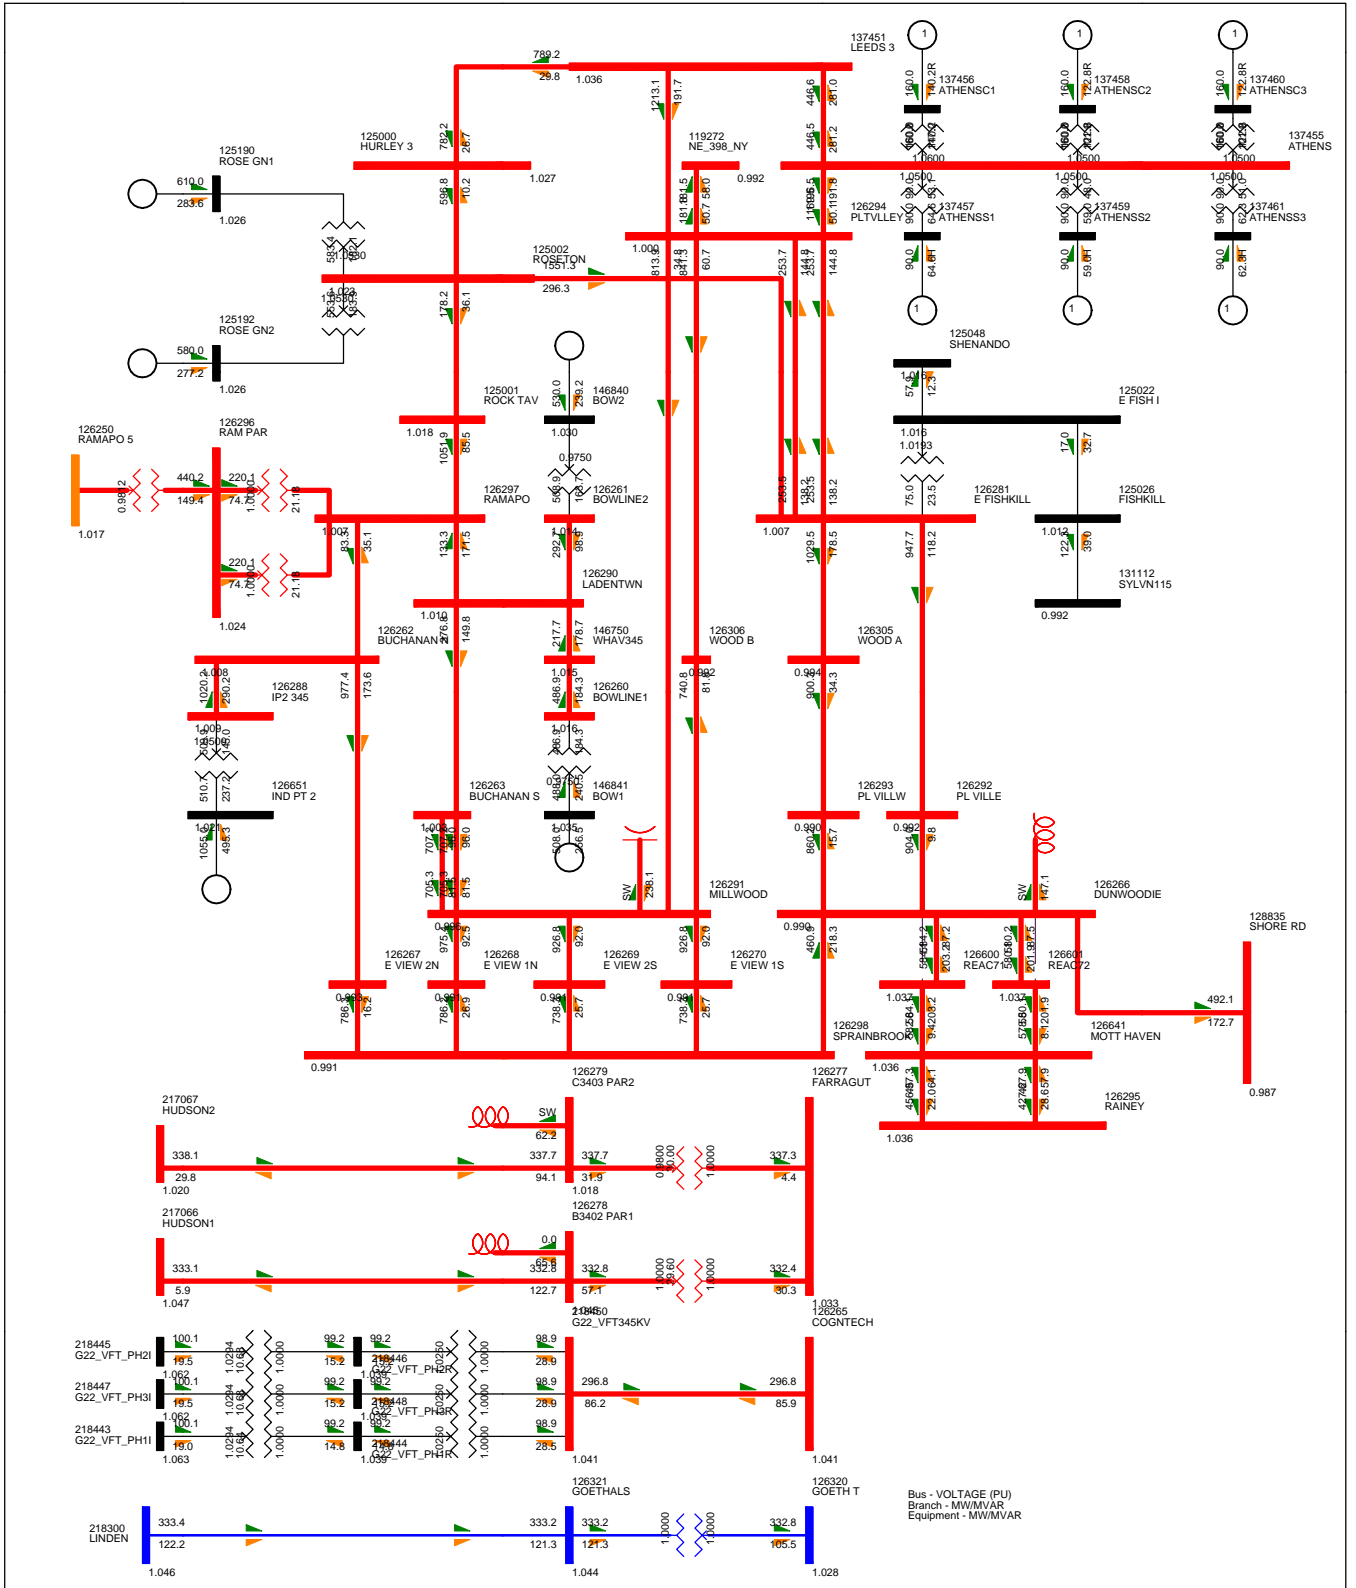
137451
LEEDS 3
789.2
29.8
1.036
1213.1
191.7
446.6
281.0
1
1
1
160.0
140.2R
137456
ATHENSC1
160.0
122.8R
137458
ATHENSC2
160.0
122.8R
137460
ATHENSC3
125000
HURLEY 3
782.2
26.7
119272
NE_398_NY
446.5
281.2
137455
ATHENS
1.0600
1.0500
1.0500
125190
ROSE GN1
1.027
0.992
1.0500
1.0500
1.0500
610.0
283.6
596.8
10.2
181.5
58.0
1.036
191.8
126294
PLTVLLEY
137457
ATHENSS1
137459
ATHENSS2
137461
ATHENSS3
1.026
1.000
125002
ROSETON
1551.3
296.3
813.5
60.7
253.7
144.8
90.0
64.6
90.0
59.0
90.0
62.3
1.023
178.2
36.1
1
1
1
125192
ROSE GN2
580.0
277.2
1.026
125048
SHENANDO
125001
ROCK TAV
530.0
239.2
146840
BOW2
1.016
57.9
12.3
125022
E FISH I
1.018
1051.9
85.5
1.030
1.016
1.0193
17.0
32.7
0.9750
126250
RAMAPO 5
126296
RAM PAR
440.2
149.4
220.1
74.7
21.18
126297
RAMAPO
126261
BOWLINE2
253.6
138.2
126281
E FISHKILL
75.0
23.5
125026
FISHKILL
0.98
1.017
1.007
83.3
35.1
133.3
171.5
1.014
292.7
98.9
1.007
1029.5
178.5
947.7
118.2
1.013
122.3
39.0
220.1
74.7
21.18
126290
LADENTWN
131112
SYLVN115
1.010
276.8
149.8
146750
WHAV345
126306
WOOD B
126305
WOOD A
0.992
1.024
126262
BUCHANAN N
217.7
178.7
1.008
1020.2
290.2
126288
IP2 345
977.4
173.6
1.015
486.9
184.3
126260
BOWLINE1
0.992
740.8
81.1
0.994
900.8
34.3
1.009
1.0500
1.016
186.9
184.3
510.1
237.2
126651
IND PT 2
126263
BUCHANAN S
146841
BOW1
126293
PL VILLW
126292
PL VILLE
1.021
1055.1
495.3
1.002
707.1
96.0
1.035
508.1
256.5
0.990
860.3
15.7
0.992
904.3
9.8
705.3
81.5
SW
238.1
126291
MILLWOOD
SW
147.1
126266
DUNWOODIE
128835
SHORE RD
0.990
975.1
92.5
926.8
92.0
926.8
92.0
0.990
460.9
218.3
126267
E VIEW 2N
126268
E VIEW 1N
126269
E VIEW 2S
126270
E VIEW 1S
126600
REAC71
126601
REAC72
203.2
201.9
0.993
786.1
16.2
0.991
786.1
26.9
0.991
738.1
25.7
0.991
738.1
25.7
1.037
1.037
492.1
172.7
126298
SPRAINBROOK
126641
MOTT HAVEN
0.991
126279
C3403 PAR2
126277
FARRAGUT
1.036
126295
RAINEY
0.987
217067
HUDSON2
SW
62.2
1.036
338.1
29.8
337.7
94.1
337.7
31.9
337.3
4.4
1.020
1.018
217066
HUDSON1
126278
B3402 PAR1
0.0
333.1
5.9
332.8
122.7
332.8
57.1
332.4
30.3
1.047
1.033
126265
COGNTECH
G22_VFT345KV
218445
G22_VFT_PH2I
100.1
19.5
99.2
15.2
99.2
218446
G22_VFT_PH2R
98.9
28.9
1.062
1.039
218447
G22_VFT_PH3I
100.1
19.5
99.2
15.2
99.2
218448
G22_VFT_PH3R
98.9
28.9
296.8
86.2
296.8
85.9
1.062
1.039
218443
G22_VFT_PH1I
100.1
19.0
99.2
14.8
218444
G22_VFT_PH1R
98.9
28.5
1.063
1.039
1.041
1.041
126321
GOETHALS
126320
GOETH T
Bus - VOLTAGE (PU)
Branch - MW/MVAR
Equipment - MW/MVAR
218300
LINDEN
333.4
122.2
333.2
121.3
333.2
121.3
1.0000
1.0000
332.8
105.5
1.046
1.044
1.028